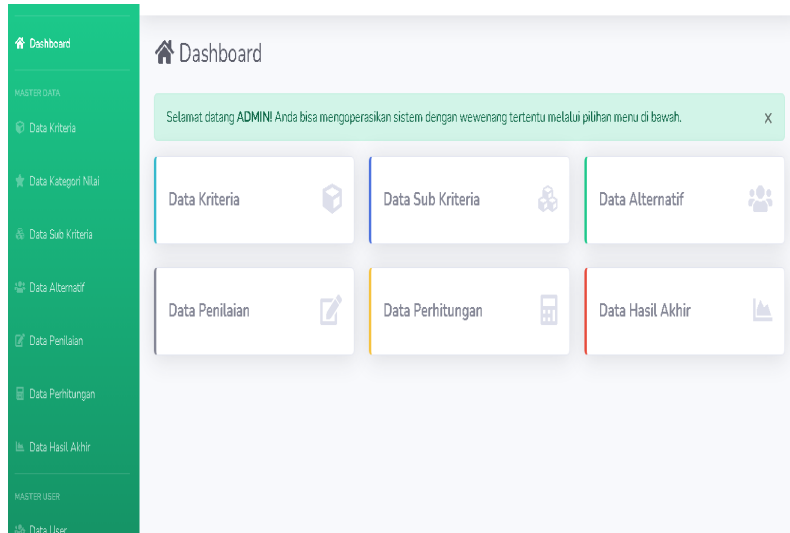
Dashboard

MASTER DATA

Data Kriteria

Data Kategori Nilai

Data Sub Kriteria

Data Alternatif

Data Penilaian

Data Perhitungan

Data Hasil Akhir

MASTER USER

Data User

Dashboard

Selamat datang ADMIN! Anda bisa mengoperasikan sistem dengan wewenang tertentu melalui pilihan menu di bawah.

x

Data Kriteria

Data Sub Kriteria

Data Alternatif

Data Penilaian

Data Perhitungan

Data Hasil Akhir